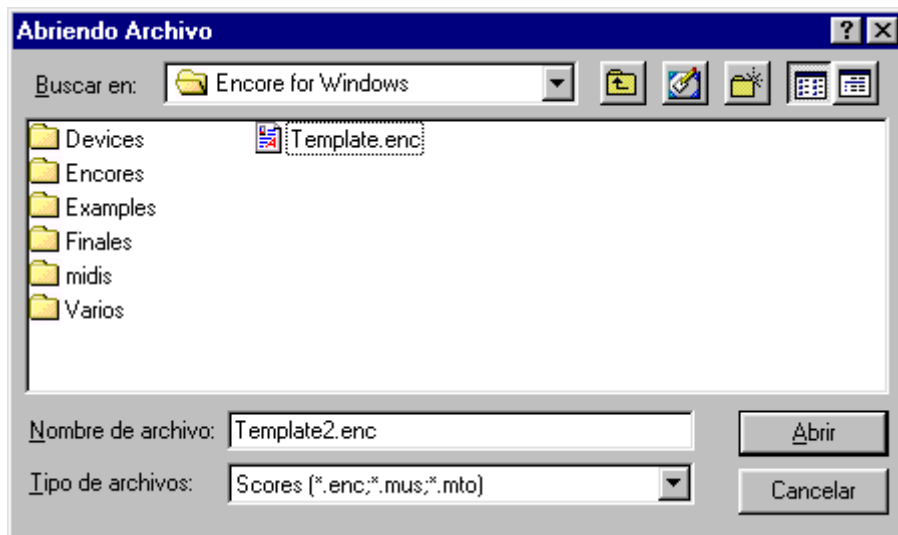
Abriendo Archivo

?

Buscar en: Encore for Windows

Devices
Encores
Examples
Finales
midis
Varios

Template.enc

Nombre de archivo: Template2.enc

Tipo de archivos: Scores (*.enc;*.mus;*.mto)

Abrir

Cancelar